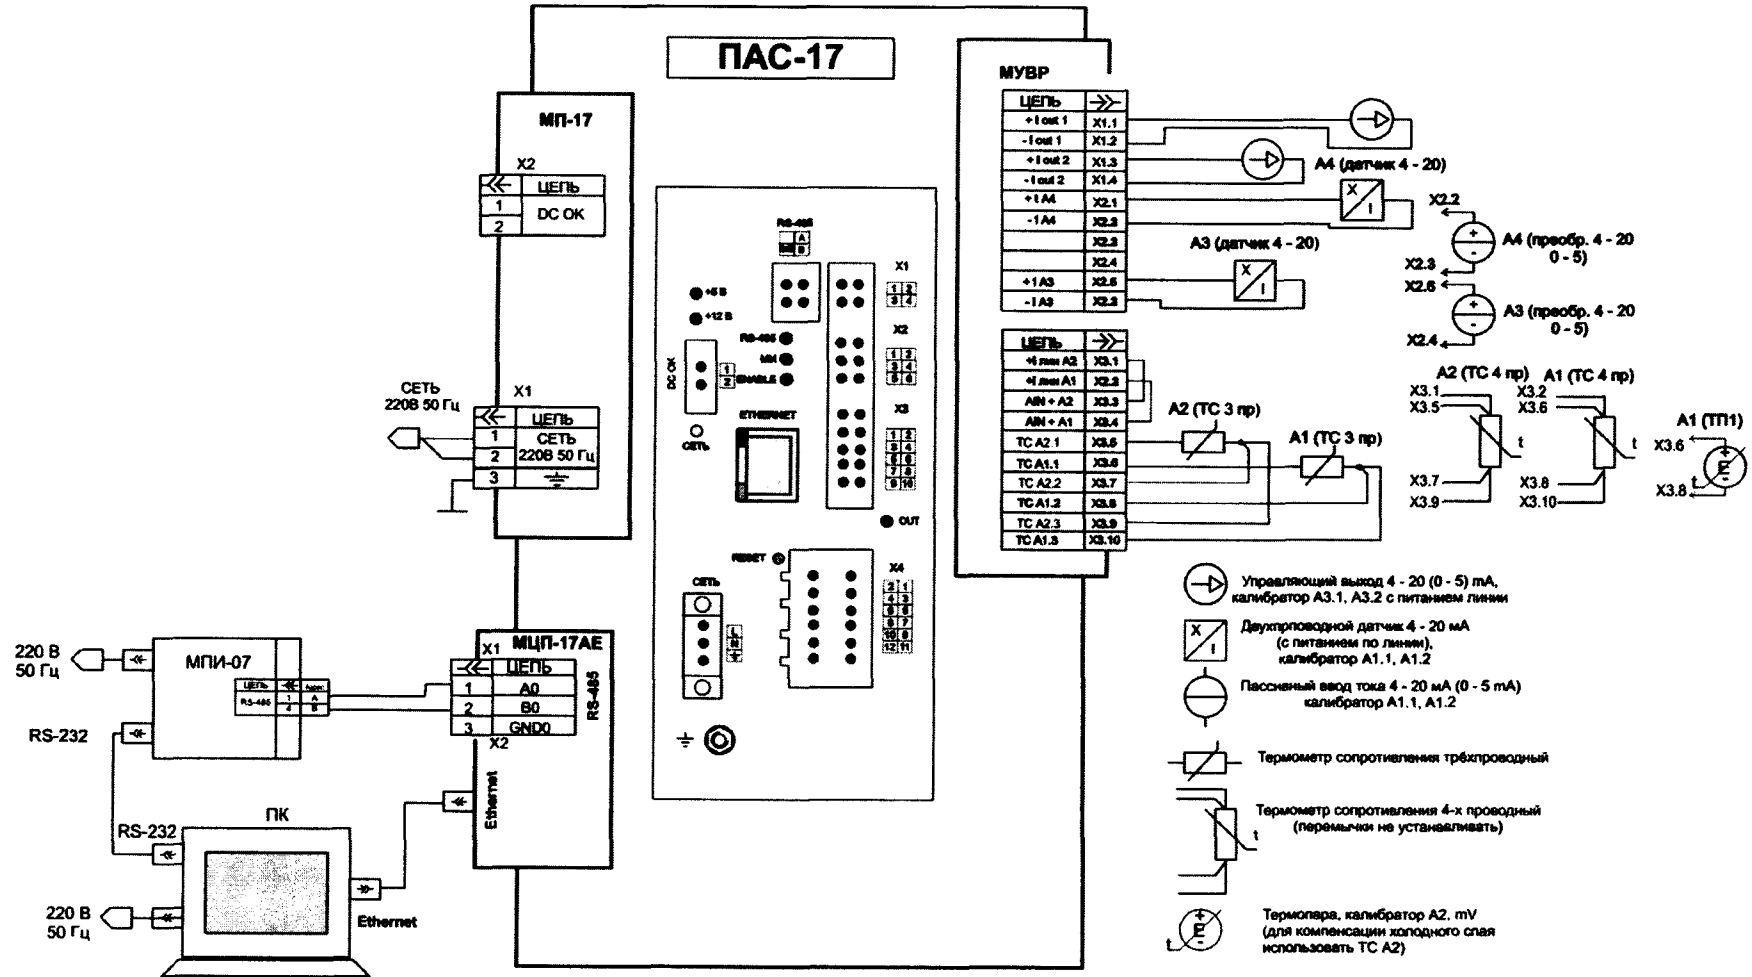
ПАС-17

МП-17

X2

| | ЦЕПЬ |
|---|---|
| 1 | DC OK |
| 2 | |

СЕТЬ
220В 50 Гц

X1

| | ЦЕПЬ |
|---|---|
| 1 | СЕТЬ 220В 50 Гц |
| 2 | |
| 3 | |

RS-485
A
B

+5 В
+12 В

RS-485
MM
ENABLE

DC OK
1
2

СЕТЬ

ETHERNET

X1
1 2
3 4

X2
1 2
3 4
5 6

X3
1 2
3 4
5 6
7 8
9 10

OUT

RESET

СЕТЬ

X4
2 1
4 3
6 5
8 7
10 9
12 11

МУВР

| ЦЕПЬ | |
|---|---|
| + I out 1 | X1.1 |
| - I out 1 | X1.2 |
| + I out 2 | X1.3 |
| - I out 2 | X1.4 |
| + I A4 | X2.1 |
| - I A4 | X2.2 |
| | X2.3 |
| | X2.4 |
| + I A3 | X2.5 |
| - I A3 | X2.2 |

A4 (датчик 4 - 20)
A3 (датчик 4 - 20)

X2.2
A4 (преобр. 4 - 20 0 - 5)
X2.3
X2.6
A3 (преобр. 4 - 20 0 - 5)
X2.4

| ЦЕПЬ | |
|---|---|
| +I лин A2 | X3.1 |
| +I лин A1 | X3.2 |
| AIN + A2 | X3.3 |
| AIN + A1 | X3.4 |
| TC A2.1 | X3.5 |
| TC A1.1 | X3.6 |
| TC A2.2 | X3.7 |
| TC A1.2 | X3.8 |
| TC A2.3 | X3.9 |
| TC A1.3 | X3.10 |

A2 (ТС 3 пр)
A1 (ТС 3 пр)

A2 (ТС 4 пр)
X3.1
X3.5
X3.7
X3.9
t

A1 (ТС 4 пр)
X3.2
X3.6
X3.8
X3.10
t

A1 (ТП1)
X3.6
X3.8
t

220 В
50 Гц

МПИ-07

| ЦЕПЬ | | |
|---|---|---|
| RS-485 | 1 2 | A B |

RS-232

МЦП-17АЕ
X1

| | ЦЕПЬ |
|---|---|
| 1 | A0 |
| 2 | B0 |
| 3 | GND0 |

RS-485
X2
Ethernet

ПК
RS-232

220 В
50 Гц

Ethernet

Управляющий выход 4 - 20 (0 - 5) mA, калибратор A3.1, A3.2 с питанием линии

Двухпроводной датчик 4 - 20 мА (с питанием по линии), калибратор A1.1, A1.2

Пассивный ввод тока 4 - 20 мА (0 - 5 mA) калибратор A1.1, A1.2

Термометр сопротивления трёхпроводный

Термометр сопротивления 4-х проводный (перемычки не устанавливать)
t

Термопара, калибратор A2, mV (для компенсации холодного слая использовать ТС A2)
t